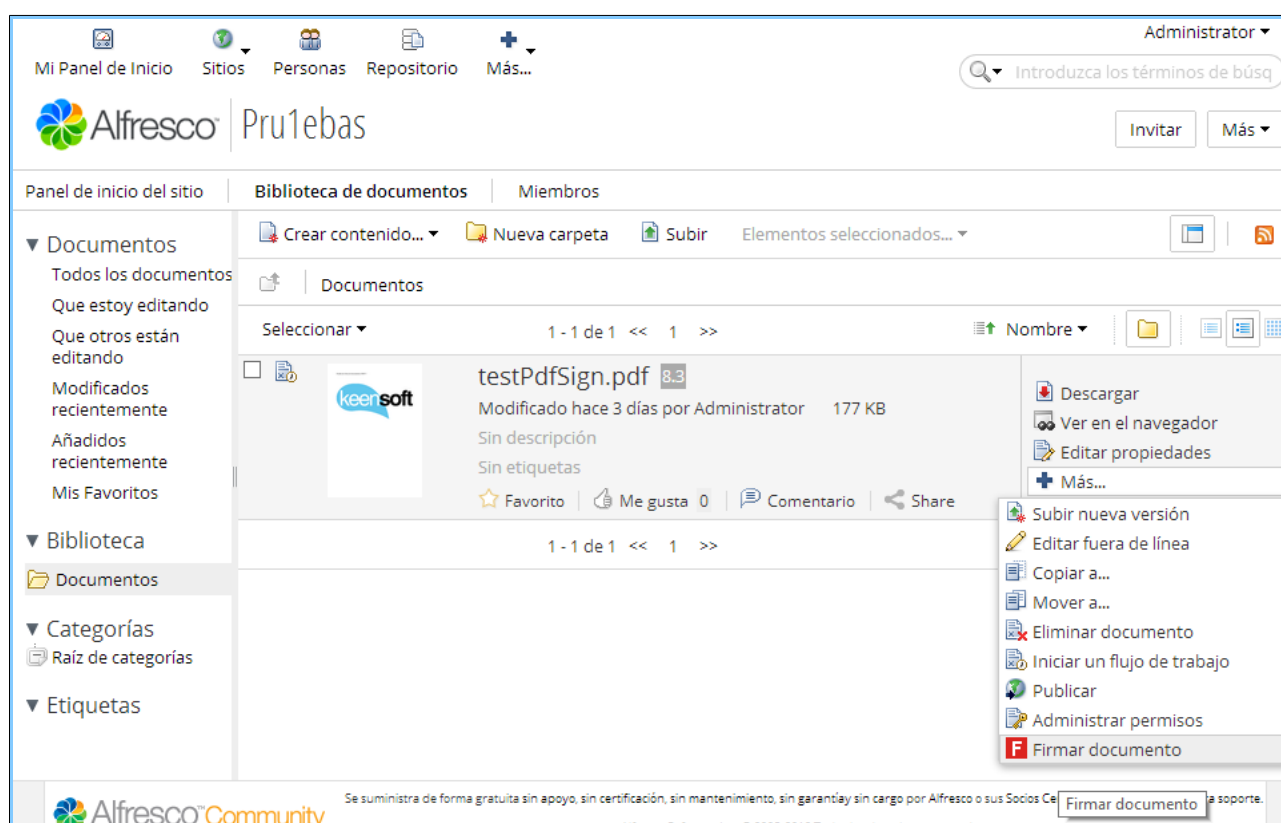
Mi Panel de Inicio Sitios Personas Repositorio Más...

Administrator

Introduzca los términos de búsq

Alfresco Pru1ebas

Invitar Más

Panel de inicio del sitio Biblioteca de documentos Miembros

▼ Documentos
Todos los documentos
Que estoy editando
Que otros están editando
Modificados recientemente
Añadidos recientemente
Mis Favoritos

▼ Biblioteca
Documentos

▼ Categorías
Raíz de categorías

▼ Etiquetas

Crear contenido... Nueva carpeta Subir Elementos seleccionados...

Documentos

Seleccionar 1 - 1 de 1 << 1 >> Nombre

keensoft

testPdfSign.pdf 8.3
Modificado hace 3 días por Administrator 177 KB
Sin descripción
Sin etiquetas
Favorito Me gusta 0 Comentario Share

Descargar
Ver en el navegador
Editar propiedades
Más...

Subir nueva versión
Editar fuera de línea
Copiar a...
Mover a...
Eliminar documento
Iniciar un flujo de trabajo
Publicar
Administrar permisos
Firmar documento

1 - 1 de 1 << 1 >>

Alfresco Community

Se suministra de forma gratuita sin apoyo, sin certificación, sin mantenimiento, sin garantía y sin cargo por Alfresco o sus Socios Ce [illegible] a soporte.

Firmar documento